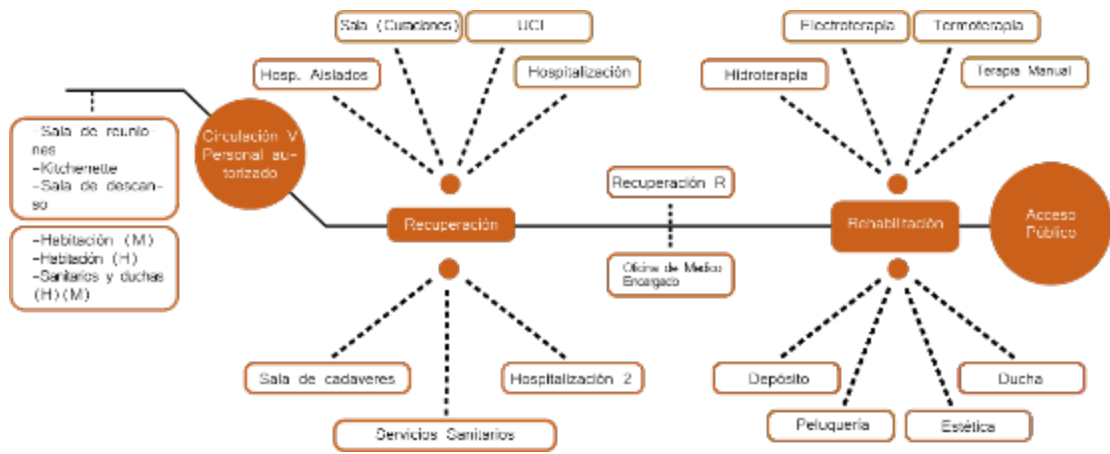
Sala (Curaciones)

UCI

Hosp. Aislados

Hospitalización

Electroterapia

Termoterapia

Hidroterapia

Terapia Manual

-Sala de reuniones
-Kitchenette
-Sala de descanso

Circulación V Personal autorizado

-Habitación (M)
-Habitación (H)
-Sanitarios y duchas (H)(M)

Recuperación R

Recuperación

Oficina de Medico Encargado

Rehabilitación

Acceso Público

Sala de cadaveres

Hospitalización 2

Servicios Sanitarios

Depósito

Ducha

Peluquería

Estética